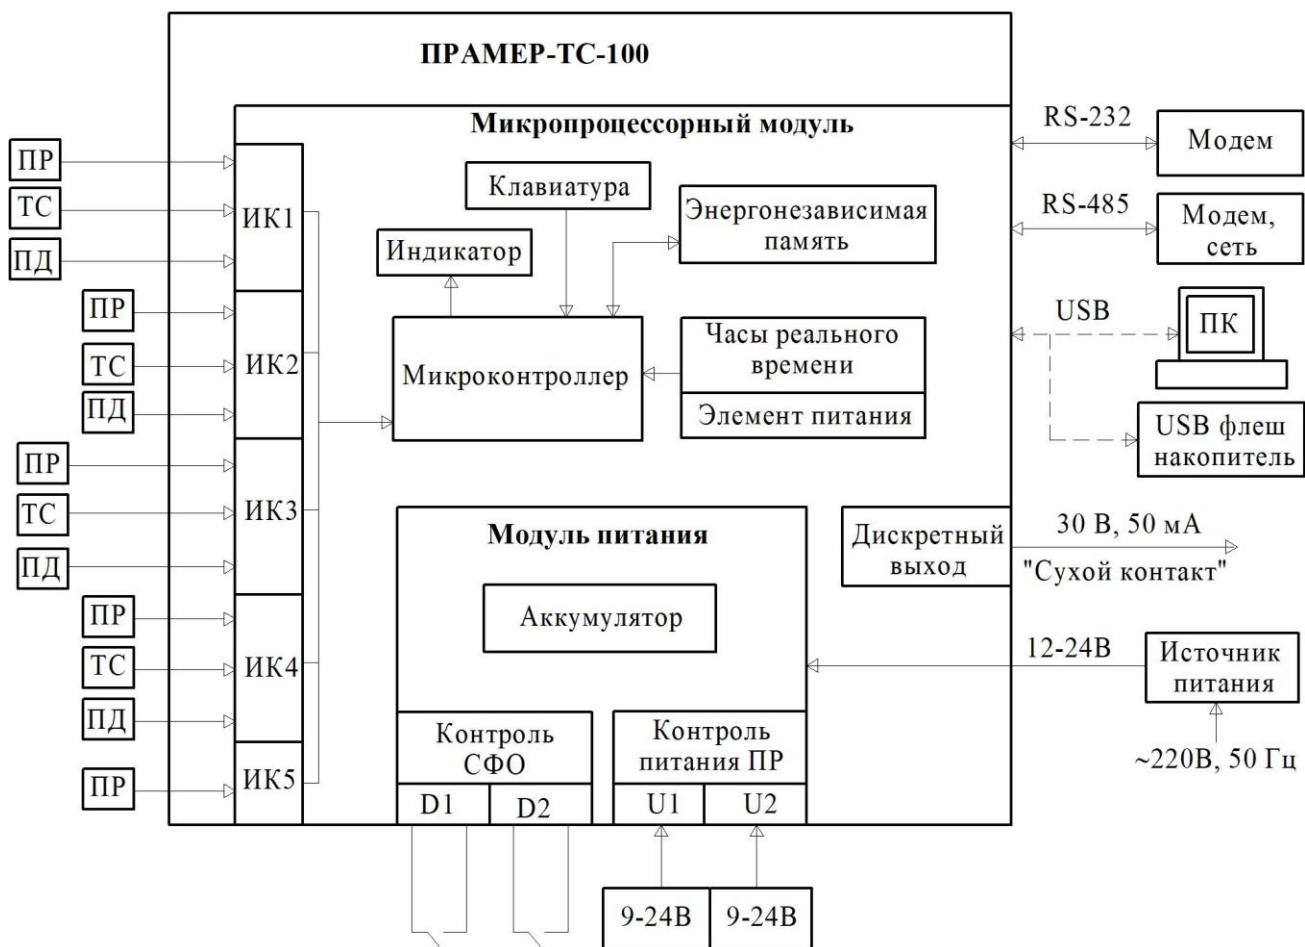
ПРАМЕР-ТС-100

Микропроцессорный модуль

ПР
ТС
ПД
ИК1

ПР
ТС
ПД
ИК2

ПР
ТС
ПД
ИК3

ПР
ТС
ПД
ИК4

ПР
ИК5

Клавиатура

Энергонезависимая память

Индикатор

Микроконтроллер

Часы реального времени

Элемент питания

Модуль питания

Аккумулятор

Контроль СФО

D1
D2

Контроль питания ПР

U1
U2

9-24В
9-24В

Дискретный выход

RS-232
Модем

RS-485
Модем, сеть

USB
ПК

USB флеш накопитель

30 В, 50 мА
"Сухой контакт"

12-24В
Источник питания

~220В, 50 Гц